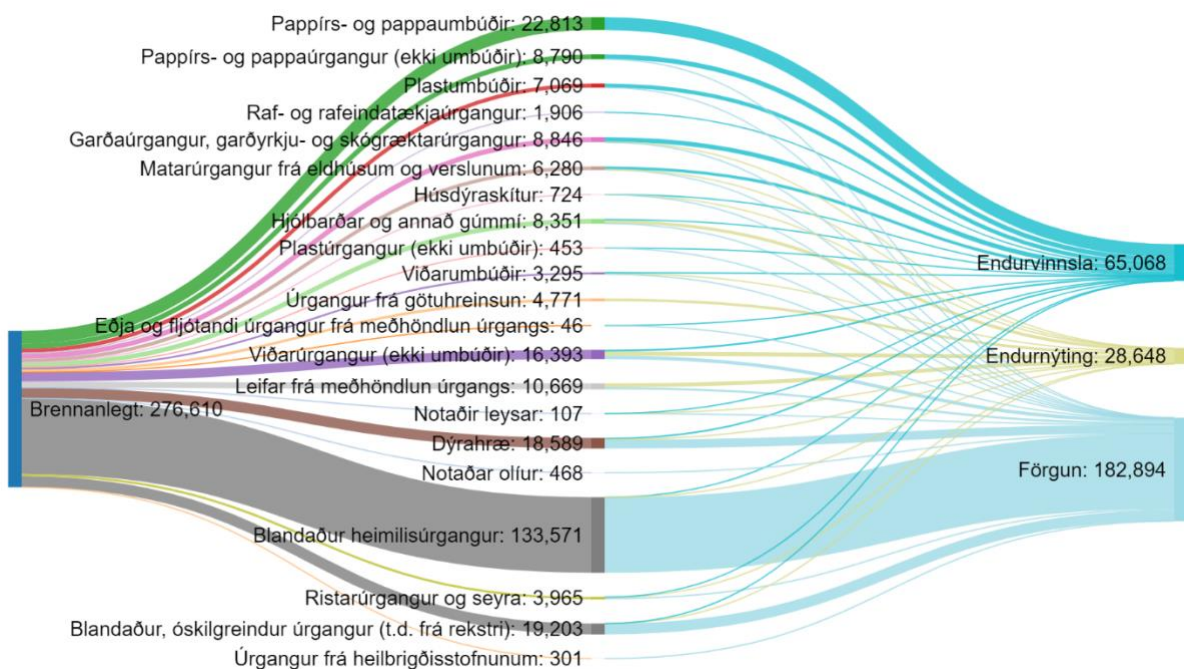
Pappírs- og pappaumbúðir: 22,813
Pappírs- og pappaúrgangur (ekki umbúðir): 8,790
Plastumbúðir: 7,069
Raf- og rafeindatækjaúrgangur: 1,906
Garðaúrgangur, garðyrkju- og skógræktarúrgangur: 8,846
Matarúrgangur frá eldhúsum og verslunum: 6,280
Húsdýraskítur: 724
Hjólbarðar og annað gúmmí: 8,351
Plastúrgangur (ekki umbúðir): 453
Viðarumbúðir: 3,295
Úrgangur frá götuhreinsun: 4,771
Eðja og fljótandi úrgangur frá meðhöndlun úrgangs: 46
Viðarúrgangur (ekki umbúðir): 16,393
Leifar frá meðhöndlun úrgangs: 10,669
Notaðir leysar: 107
Dýrahræ: 18,589
Notaðar olíur: 468
Blandaður heimilisúrgangur: 133,571
Ristarúrgangur og seyra: 3,965
Blandaður, óskilgreindur úrgangur (t.d. frá rekstri): 19,203
Úrgangur frá heilbrigðisstofnunum: 301
Brennanlegt: 276,610
Endurvinnsla: 65,068
Endurnýting: 28,648
Förgun: 182,894